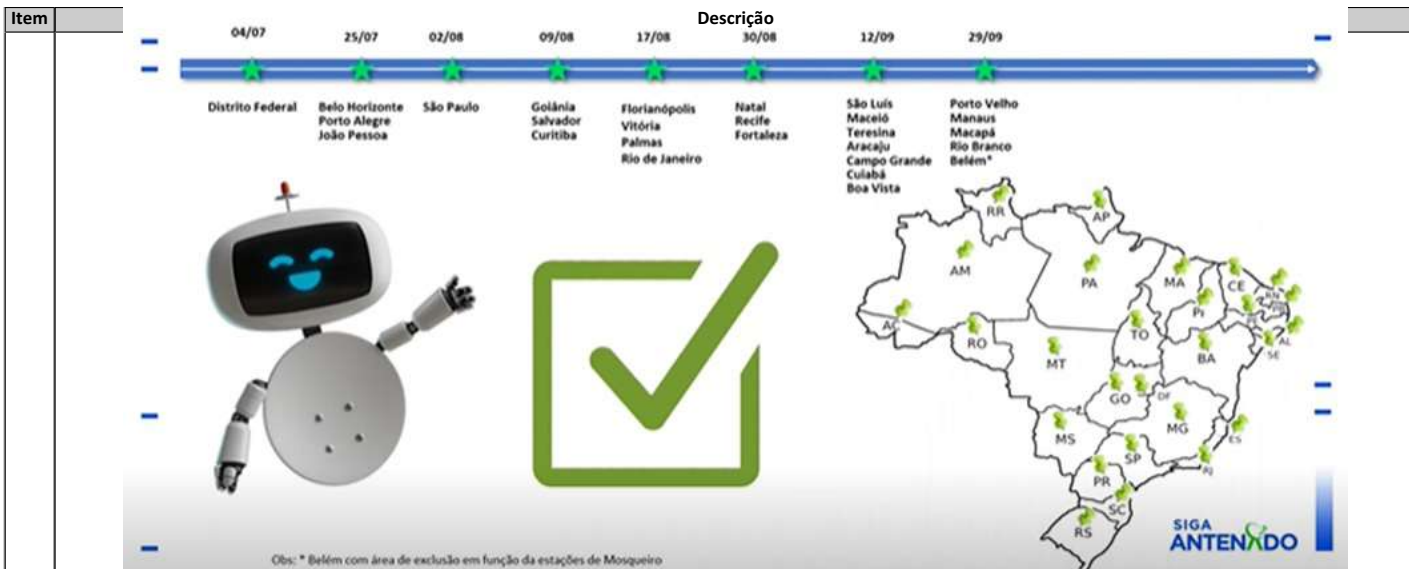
| Item | Descrição |
|---|---|

04/07 25/07 02/08 09/08 17/08 30/08 12/09 29/09

Distrito Federal

Belo Horizonte
Porto Alegre
João Pessoa

São Paulo

Goiânia
Salvador
Curitiba

Florianópolis
Vitória
Palmas
Rio de Janeiro

Natal
Recife
Fortaleza

São Luís
Maceió
Teresina
Aracaju
Campo Grande
Cuiabá
Boa Vista

Porto Velho
Manaus
Macapá
Rio Branco
Belém*

RR AP AM PA MA CE RN PB PE PI AL SE AC RO TO MT BA GO DF MG ES MS SP RJ PR SC RS

SIGA ANTENADO

Obs: * Belém com área de exclusão em função da estações de Mosqueiro